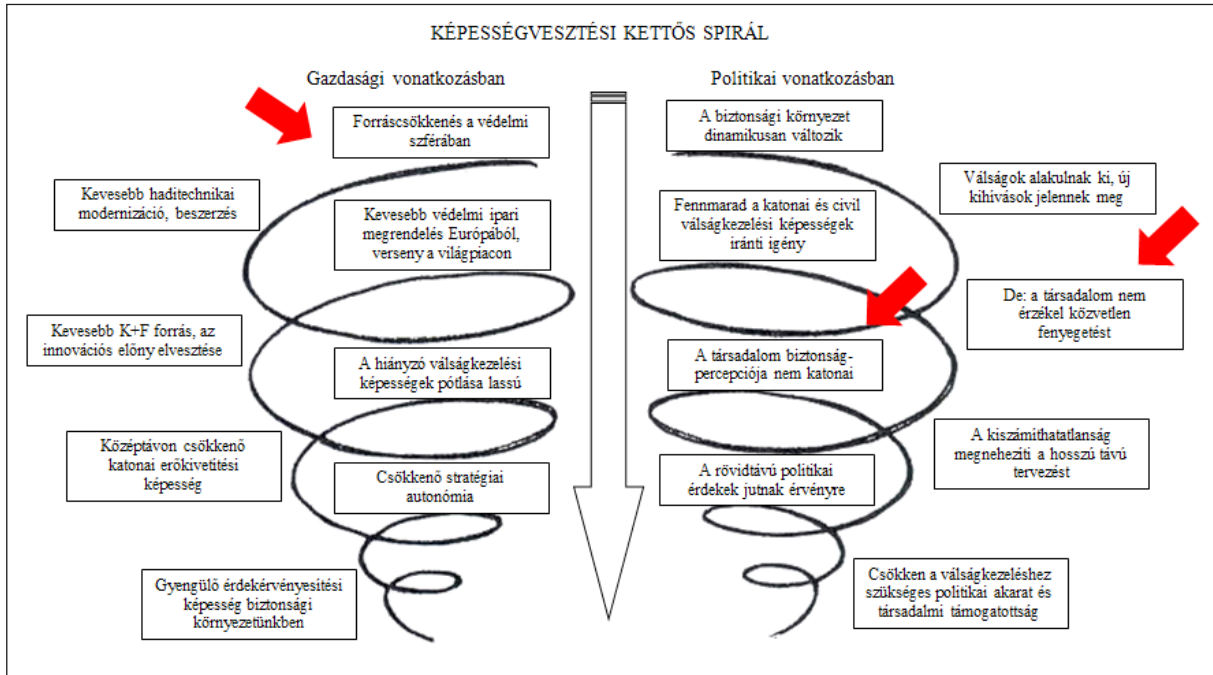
KÉPESSÉGVESZTÉSI KETTŐS SPIRÁL

Gazdasági vonatkozásban

Forráscsökkenés a védelmi szférában

Kevesebb haditechnikai modernizáció, beszerzés

Kevesebb védelmi ipari megrendelés Európából, verseny a világpiacon

Kevesebb K+F forrás, az innovációs előny elvesztése

A hiányzó válságkezelési képességek pótlása lassú

Középtávon csökkenő katonai erőkivetítési képesség

Csökkenő stratégiai autonómia

Gyengülő érdekérvényesítési képesség biztonsági környezetünkben

Politikai vonatkozásban

A biztonsági környezet dinamikusan változik

Válságok alakulnak ki, új kihívások jelennek meg

Fennmarad a katonai és civil válságkezelési képességek iránti igény

De: a társadalom nem érzékel közvetlen fenyegetést

A társadalom biztonság-percepciója nem katonai

A kiszámíthatatlanság megnehezíti a hosszú távú tervezést

A rövidtávú politikai érdekek jutnak érvényre

Csökken a válságkezeléshez szükséges politikai akarat és társadalmi támogatottság